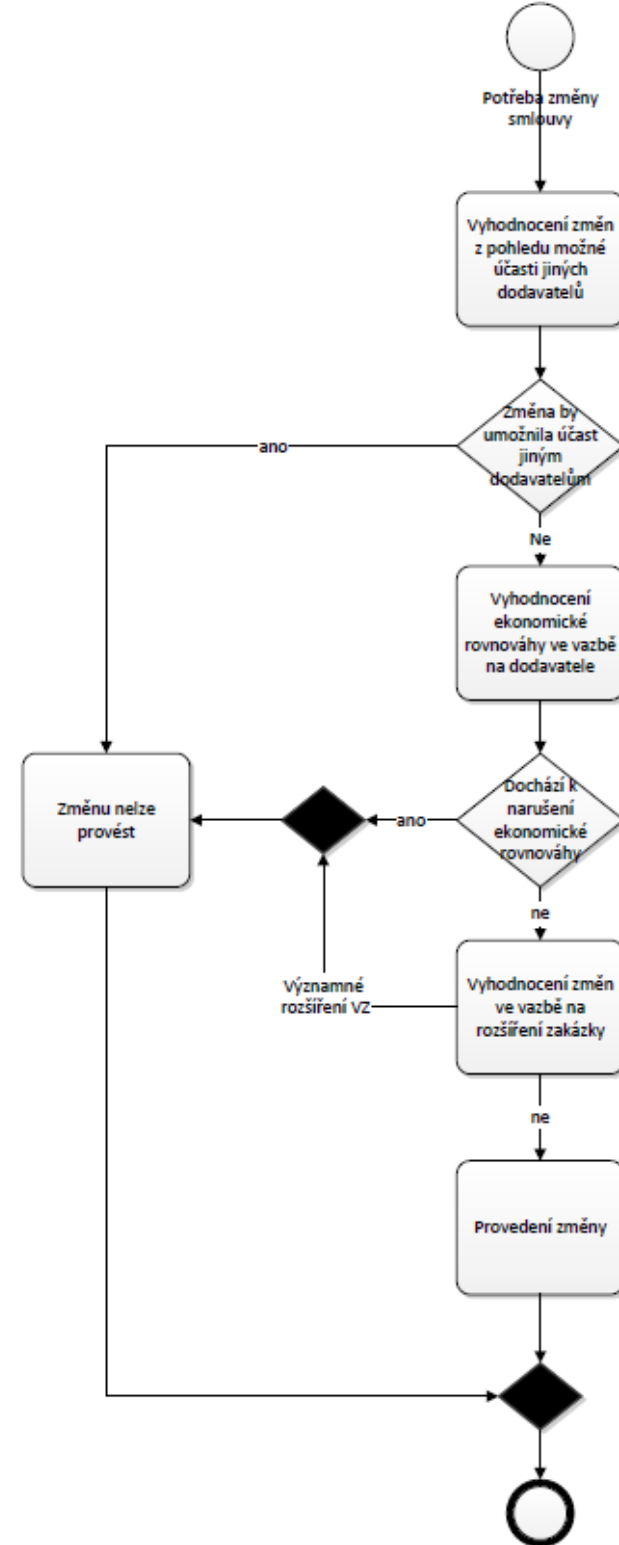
Potřeba změny smlouvy

Vyhodnocení změn z pohledu možné účasti jiných dodavatelů

Změna by umožnila účast jiným dodavatelům

ano

Ne

Vyhodnocení ekonomické rovnováhy ve vazbě na dodavatele

Změnu nelze provést

ano

Dochází k narušení ekonomické rovnováhy

ne

Významné rozšíření VZ

Vyhodnocení změn ve vazbě na rozšíření zakázky

ne

Provedení změny